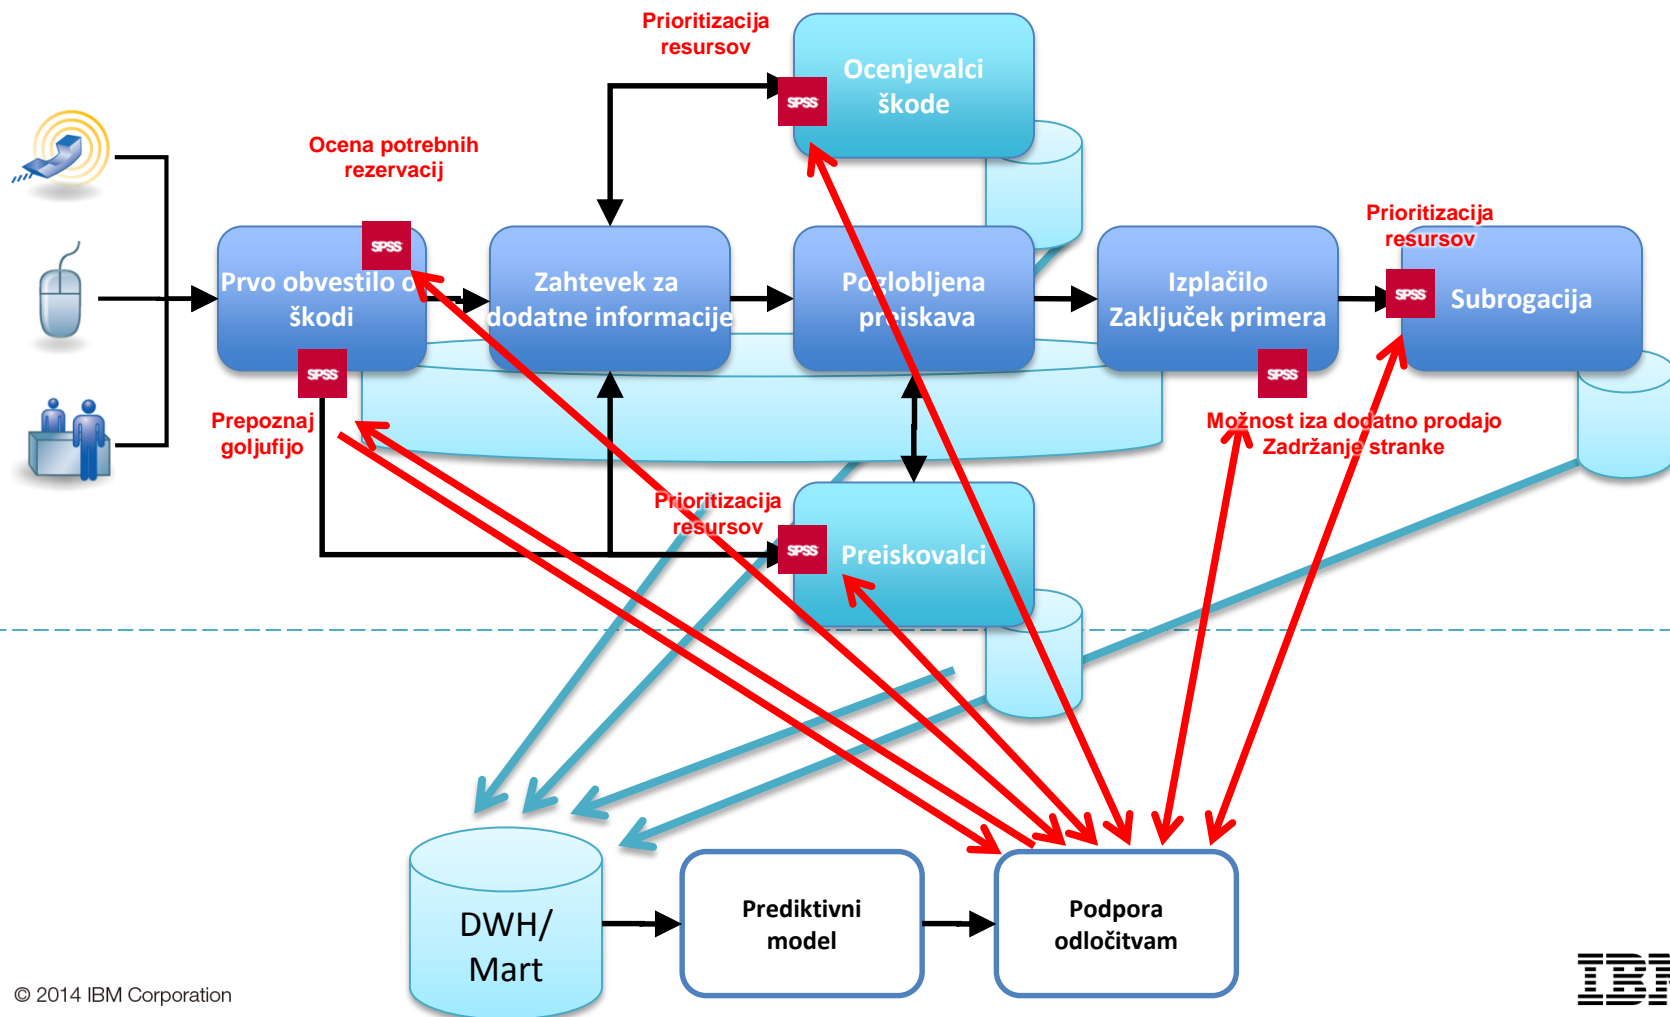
Prioritizacija resursov

Ocenjevalci škode

SPSS

Ocena potrebnih rezervacij

SPSS

Prvo obvestilo o škodi

Zahtevek za dodatne informacije

Poglobljena preiskava

Izplačilo Zaključek primera

Prioritizacija resursov

SPSS

Subrogacija

SPSS

SPSS

Prepoznaj goljufijo

Možnost iza dodatno prodajo Zadržanje stranke

Prioritizacija resursov

SPSS

Preiskovalci

DWH/ Mart

Prediktivni model

Podpora odločitvam

© 2014 IBM Corporation

IBM